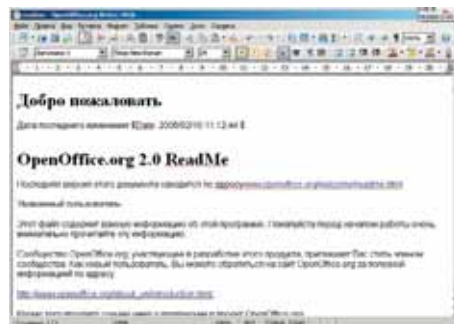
Добро пожаловать

Дата последнего изменения $Date: 2005/02/10 11:12:44 $

OpenOffice.org 2.0 ReadMe

Последняя версия этого документа находится по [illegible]

Уважаемый пользователь,

Этот файл содержит важную информацию об этой программе. Пожалуйста перед началом работы очень внимательно прочитайте эту информацию.

Сообщество OpenOffice.org, участвующее в разработке этого продукта, приглашает Вас стать членом сообщества. Как новый пользователь, Вы можете обратиться на сайт OpenOffice.org за полезной информацией по адресу

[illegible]

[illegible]